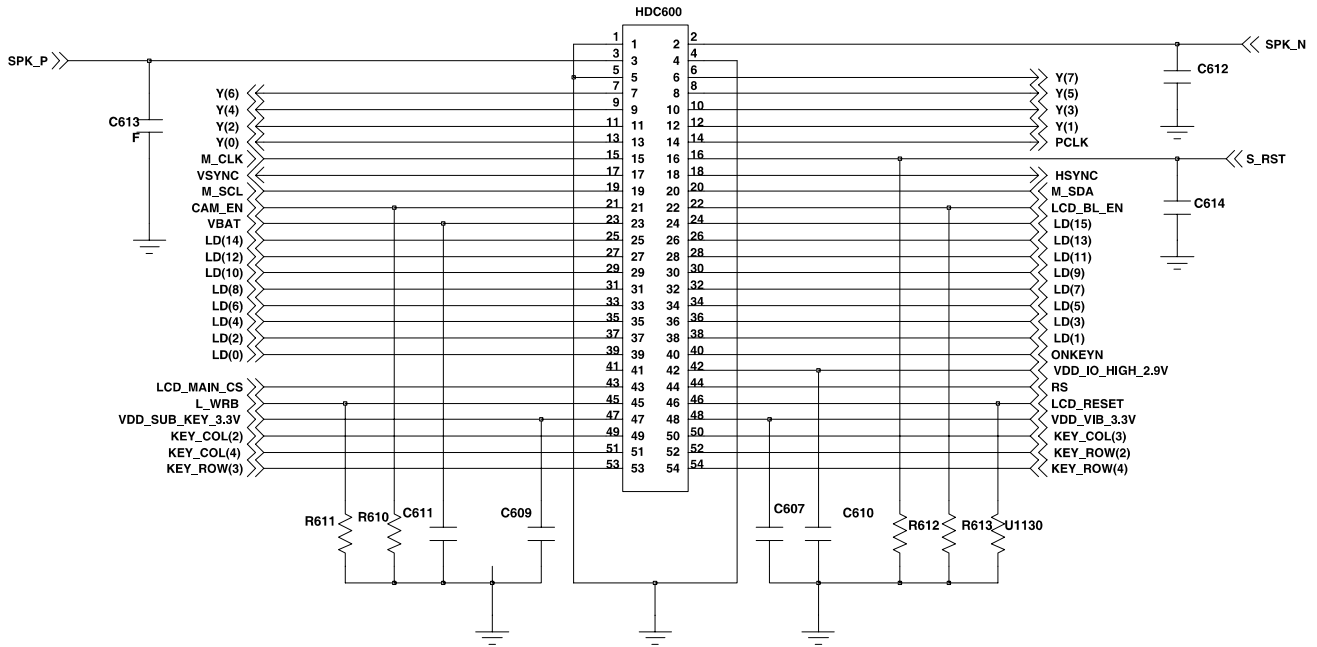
HDC600

SPK_P
SPK_N
C612
C613
F
Y(6)
Y(4)
Y(2)
Y(0)
M_CLK
VSYNC
M_SCL
CAM_EN
VBAT
LD(14)
LD(12)
LD(10)
LD(8)
LD(6)
LD(4)
LD(2)
LD(0)
LCD_MAIN_CS
L_WRB
VDD_SUB_KEY_3.3V
KEY_COL(2)
KEY_COL(4)
KEY_ROW(3)

Y(7)
Y(5)
Y(3)
Y(1)
PCLK
S_RST
HSYNC
M_SDA
LCD_BL_EN
C614
LD(15)
LD(13)
LD(11)
LD(9)
LD(7)
LD(5)
LD(3)
LD(1)
ONKEYN
VDD_IO_HIGH_2.9V
RS
LCD_RESET
VDD_VIB_3.3V
KEY_COL(3)
KEY_ROW(2)
KEY_ROW(4)

| | | |
|---|---|---|
| 1 | 1 2 | 2 |
| 3 | 3 4 | 4 |
| 5 | 5 6 | 6 |
| 7 | 7 8 | 8 |
| 9 | 9 10 | 10 |
| 11 | 11 12 | 12 |
| 13 | 13 14 | 14 |
| 15 | 15 16 | 16 |
| 17 | 17 18 | 18 |
| 19 | 19 20 | 20 |
| 21 | 21 22 | 22 |
| 23 | 23 24 | 24 |
| 25 | 25 26 | 26 |
| 27 | 27 28 | 28 |
| 29 | 29 30 | 30 |
| 31 | 31 32 | 32 |
| 33 | 33 34 | 34 |
| 35 | 35 36 | 36 |
| 37 | 37 38 | 38 |
| 39 | 39 40 | 40 |
| 41 | 41 42 | 42 |
| 43 | 43 44 | 44 |
| 45 | 45 46 | 46 |
| 47 | 47 48 | 48 |
| 49 | 49 50 | 50 |
| 51 | 51 52 | 52 |
| 53 | 53 54 | 54 |

R611
R610
C611
C609
C607
C610
R612
R613
U1130